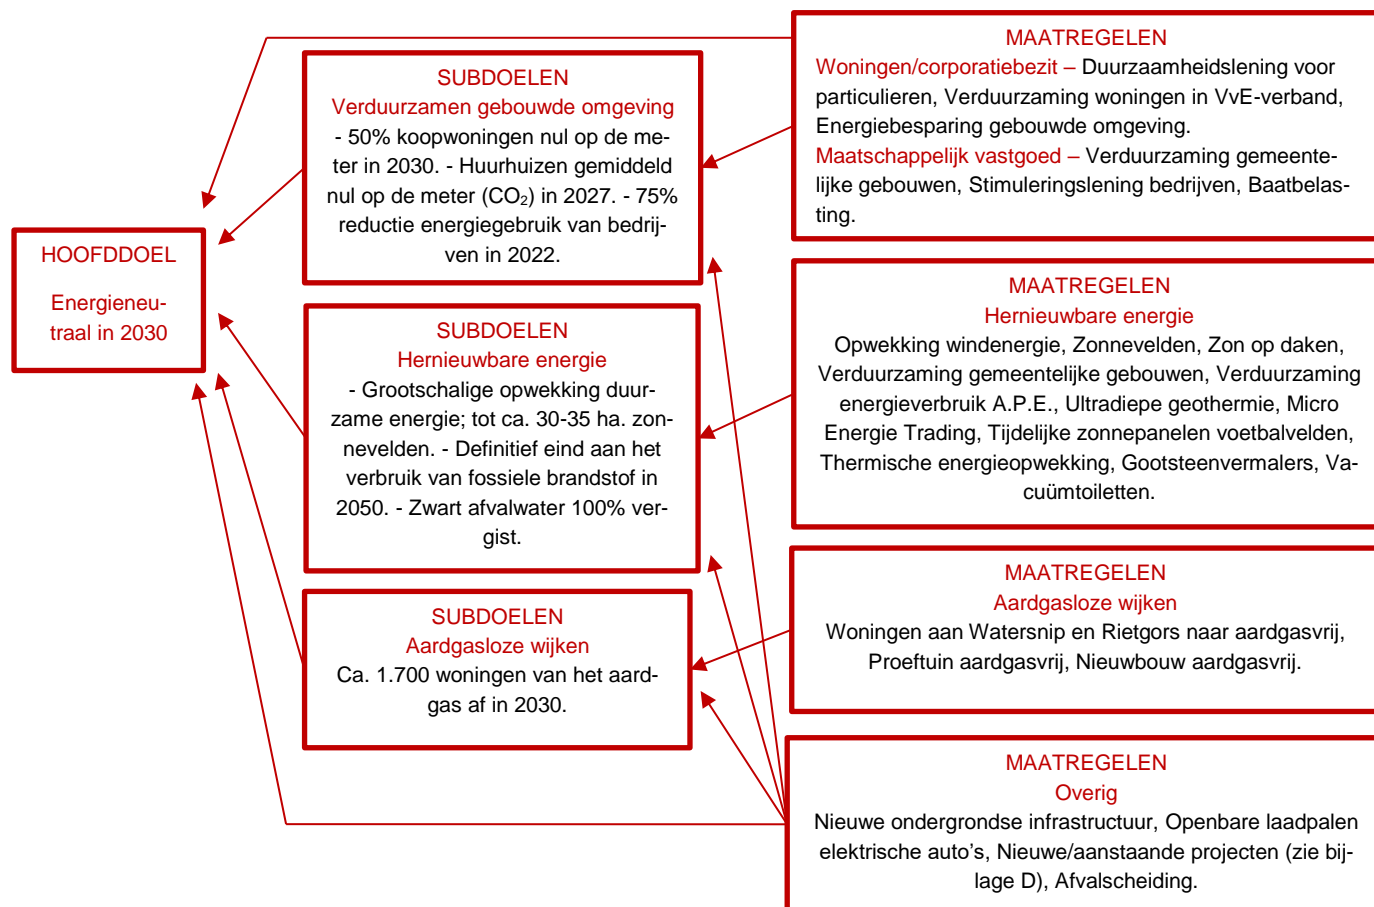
HOOFDDOEL

Energieneutraal in 2030

SUBDOELEN
Verduurzamen gebouwde omgeving
- 50% koopwoningen nul op de meter in 2030. - Huurhuizen gemiddeld nul op de meter ($CO_2$) in 2027. - 75% reductie energiegebruik van bedrijven in 2022.

SUBDOELEN
Hernieuwbare energie
- Grootschalige opwekking duurzame energie; tot ca. 30-35 ha. zonnevelden. - Definitief eind aan het verbruik van fossiele brandstof in 2050. - Zwart afvalwater 100% vergist.

SUBDOELEN
Aardgasloze wijken
Ca. 1.700 woningen van het aardgas af in 2030.

MAATREGELEN
Woningen/corporatiebezit – Duurzaamheidslening voor particulieren, Verduurzaming woningen in VvE-verband, Energiebesparing gebouwde omgeving.
Maatschappelijk vastgoed – Verduurzaming gemeentelijke gebouwen, Stimuleringslening bedrijven, Baatbelasting.

MAATREGELEN
Hernieuwbare energie
Opwekking windenergie, Zonnevelden, Zon op daken, Verduurzaming gemeentelijke gebouwen, Verduurzaming energieverbruik A.P.E., Ultradiepe geothermie, Micro Energie Trading, Tijdelijke zonnepanelen voetbalvelden, Thermische energieopwekking, Gootsteenvermalers, Vacuümtoiletten.

MAATREGELEN
Aardgasloze wijken
Woningen aan Watersnip en Rietgors naar aardgasvrij, Proeftuin aardgasvrij, Nieuwbouw aardgasvrij.

MAATREGELEN
Overig
Nieuwe ondergrondse infrastructuur, Openbare laadpalen elektrische auto’s, Nieuwe/aanstaande projecten (zie bijlage D), Afvalscheiding.